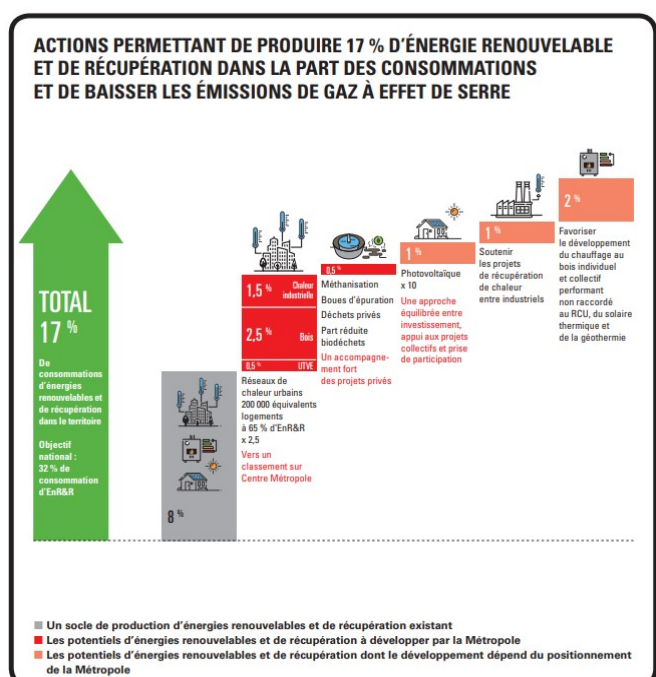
ACTIONS PERMETTANT DE PRODUIRE 17 % D'ÉNERGIE RENOUVELABLE ET DE RÉCUPÉRATION DANS LA PART DES CONSOMMATIONS ET DE BAISSER LES ÉMISSIONS DE GAZ À EFFET DE SERRE

TOTAL
17 %

De consommations d'énergies renouvelables et de récupération dans le territoire

Objectif national : 32 % de consommation d'EnR&R

8 %

1,5 % Chaleur industrielle
2,5 % Bois
0,5 % UTVE

Réseaux de chaleur urbains 200 000 équivalents logements à 65 % d'EnR&R x 2,5

Vers un classement sur Centre Métropole

0,5 %
Méthanisation
Boues d'épuration
Déchets privés
Part réduite biodéchets
Un accompagnement fort des projets privés

1 %
Photovoltaïque x 10
Une approche équilibrée entre investissement, appui aux projets collectifs et prise de participation

1 %
Soutenir les projets de récupération de chaleur entre industriels

2 %
Favoriser le développement du chauffage au bois individuel et collectif performant non raccordé au RCU, du solaire thermique et de la géothermie

Un socle de production d'énergies renouvelables et de récupération existant
Les potentiels d'énergies renouvelables et de récupération à développer par la Métropole
Les potentiels d'énergies renouvelables et de récupération dont le développement dépend du positionnement de la Métropole